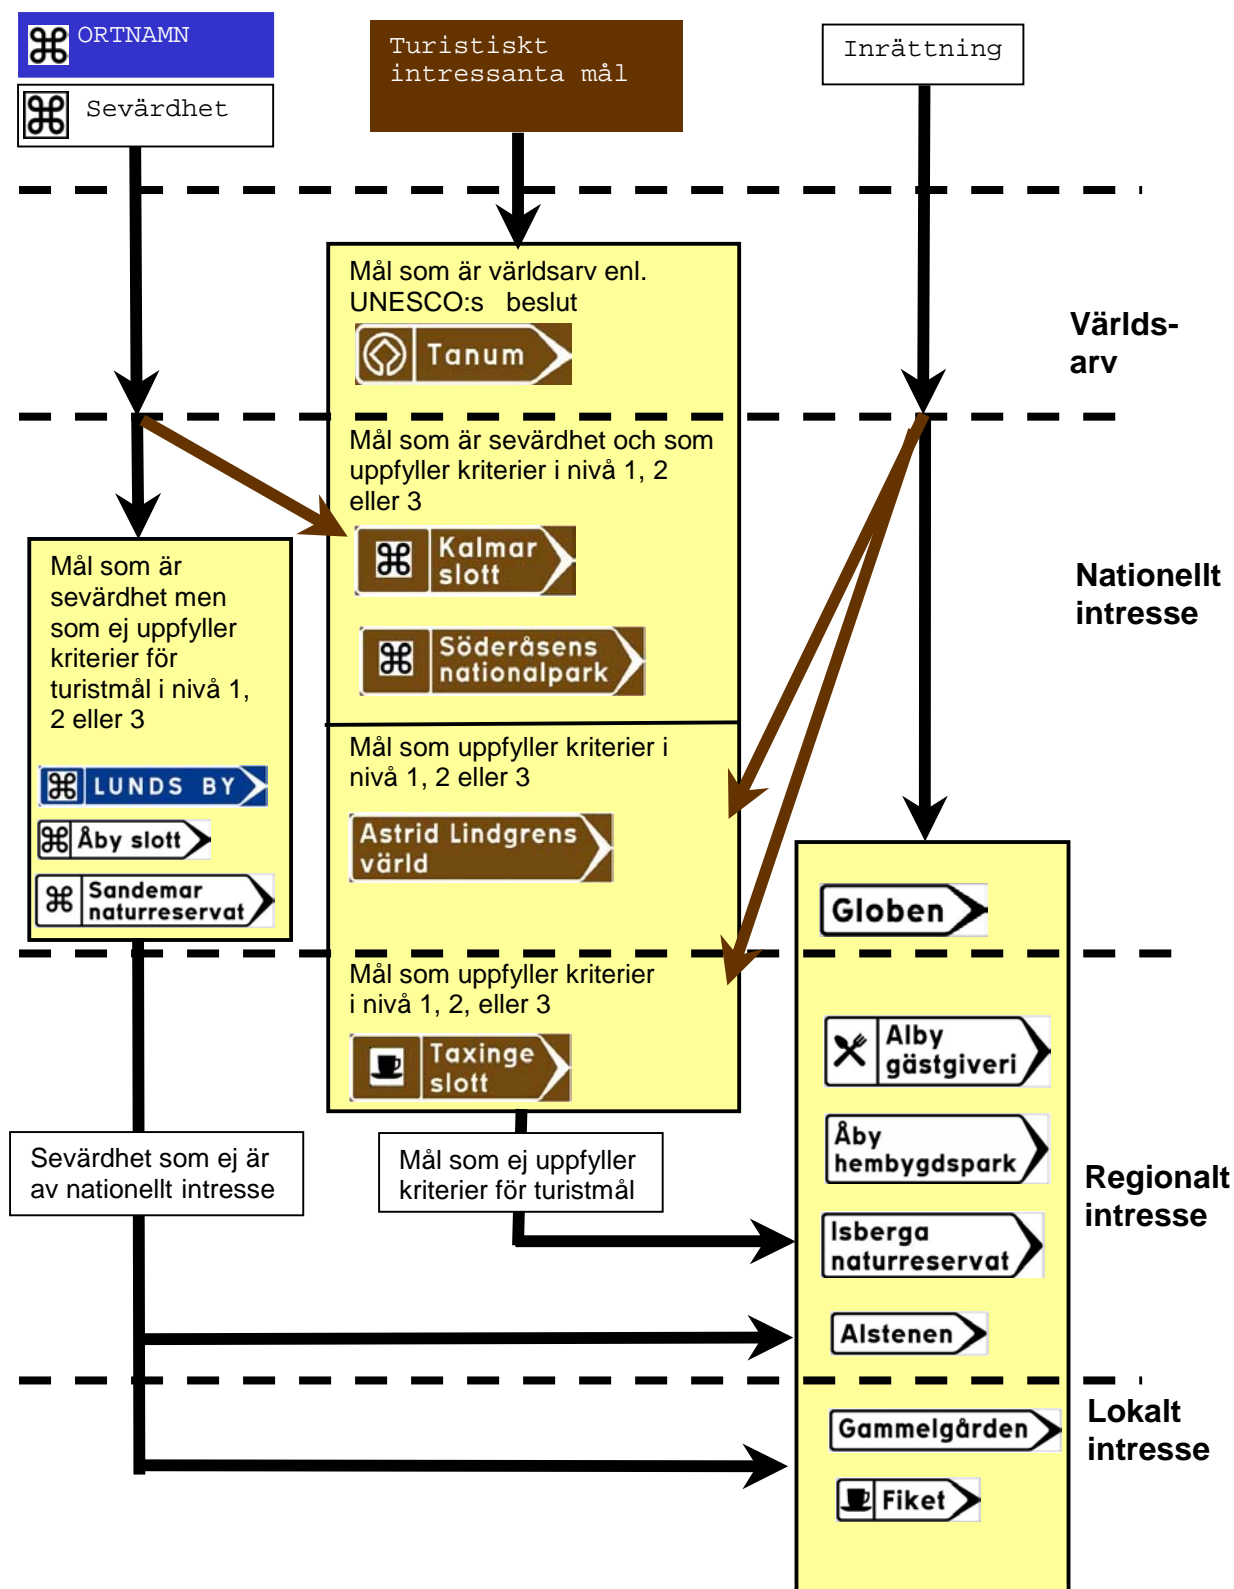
⌘ ORTNAMN

⌘ Sevärdhet

Turistiskt intressanta mål

Inrättning

Mål som är världsarv enl. UNESCO:s beslut

Tanum

Världs-arv

Mål som är sevärdhet och som uppfyller kriterier i nivå 1, 2 eller 3

⌘ Kalmar slott

⌘ Söderåsens nationalpark

Mål som är sevärdhet men som ej uppfyller kriterier för turistmål i nivå 1, 2 eller 3

⌘ LUNDS BY

⌘ Åby slott

⌘ Sandemar naturreservat

Nationellt intresse

Mål som uppfyller kriterier i nivå 1, 2 eller 3

Astrid Lindgrens värld

Globen

Mål som uppfyller kriterier i nivå 1, 2, eller 3

Taxinge slott

Alby gästgiveri

Åby hembygdspark

Sevärdhet som ej är av nationellt intresse

Mål som ej uppfyller kriterier för turistmål

Regionalt intresse

Isberga naturreservat

Alstenen

Gammelgården

Fiket

Lokalt intresse